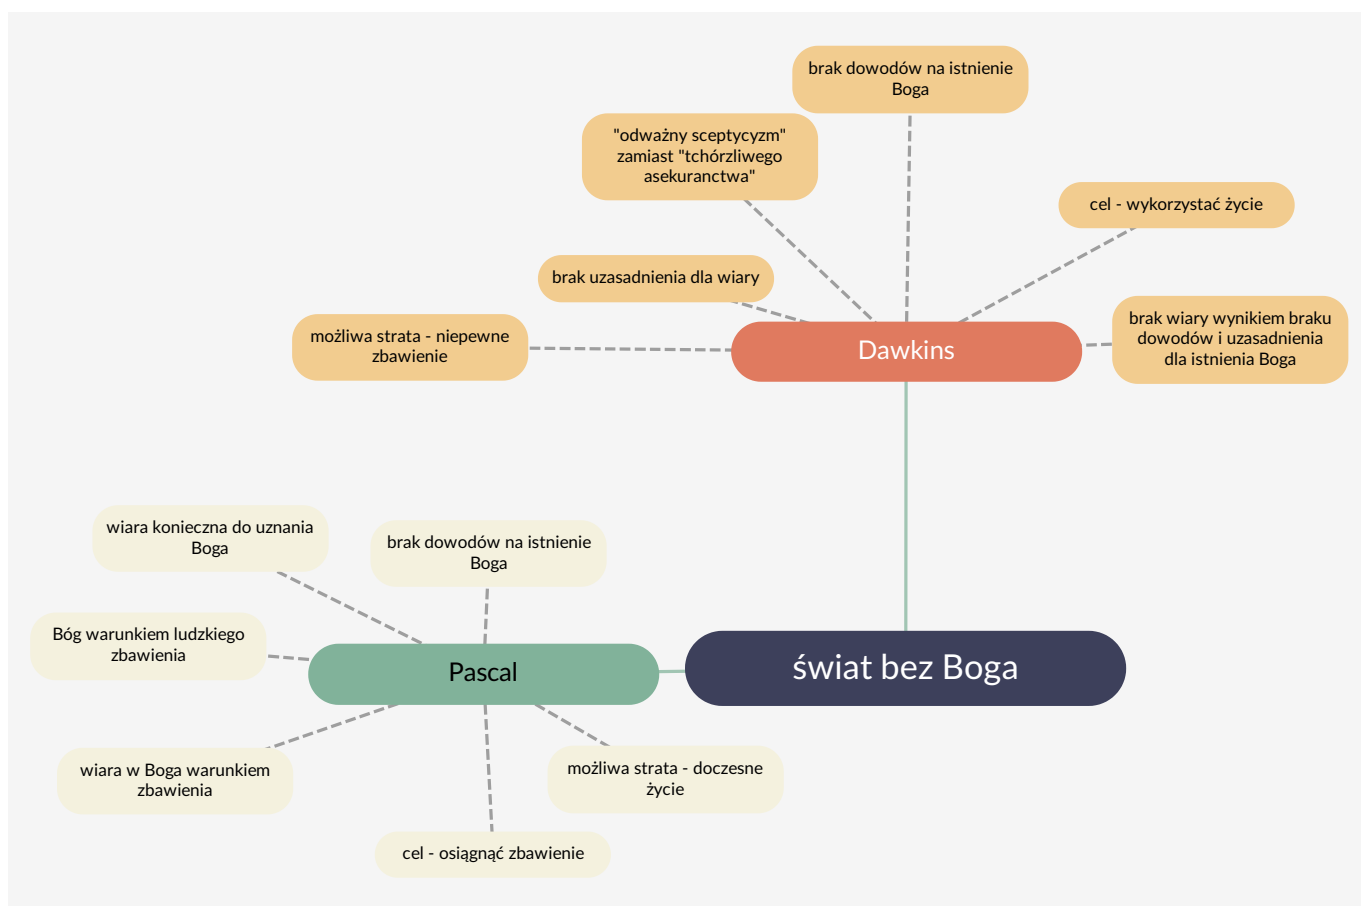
brak dowodów na istnienie Boga

"odważny sceptycyzm" zamiast "tchórzliwego asekuranctwa"

cel - wykorzystać życie

brak uzasadnienia dla wiary

możliwa strata - niepewne zbawienie

Dawkins

brak wiary wynikiem braku dowodów i uzasadnienia dla istnienia Boga

wiara konieczna do uznania Boga

brak dowodów na istnienie Boga

Bóg warunkiem ludzkiego zbawienia

Pascal

świat bez Boga

wiara w Boga warunkiem zbawienia

możliwa strata - doczesne życie

cel - osiągnąć zbawienie